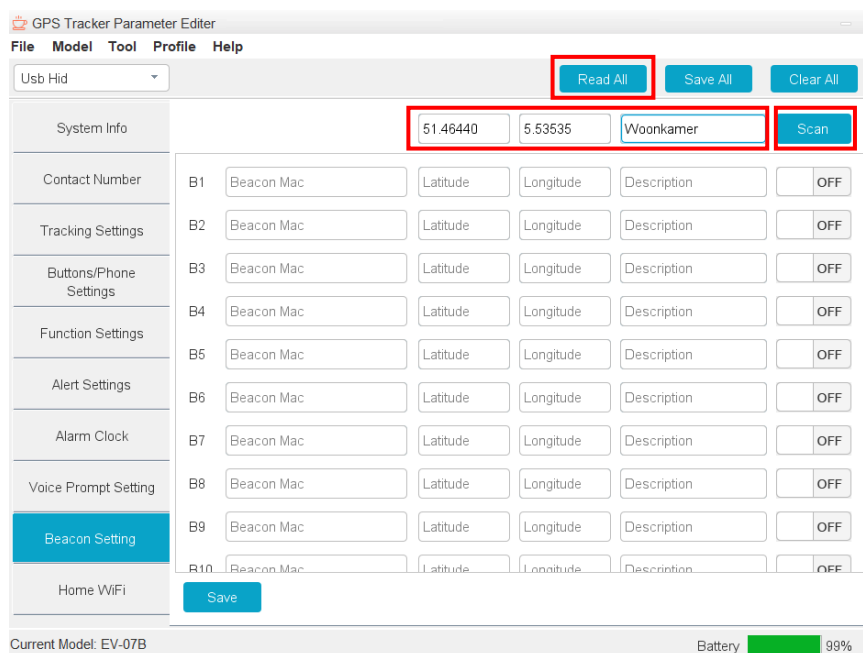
GPS Tracker Parameter Editer

File Model Tool Profile Help

Usb Hid

Read All Save All Clear All

System Info

51.46440 5.53535 Woonkamer Scan

Contact Number

Tracking Settings

Buttons/Phone Settings

Function Settings

Alert Settings

Alarm Clock

Voice Prompt Setting

Beacon Setting

Home WiFi

| | | | | | |
|---|---|---|---|---|---|
| B1 | Beacon Mac | Latitude | Longitude | Description | OFF |
| B2 | Beacon Mac | Latitude | Longitude | Description | OFF |
| B3 | Beacon Mac | Latitude | Longitude | Description | OFF |
| B4 | Beacon Mac | Latitude | Longitude | Description | OFF |
| B5 | Beacon Mac | Latitude | Longitude | Description | OFF |
| B6 | Beacon Mac | Latitude | Longitude | Description | OFF |
| B7 | Beacon Mac | Latitude | Longitude | Description | OFF |
| B8 | Beacon Mac | Latitude | Longitude | Description | OFF |
| B9 | Beacon Mac | Latitude | Longitude | Description | OFF |
| B10 | Beacon Mac | Latitude | Longitude | Description | OFF |

Save

Current Model: EV-07B

Battery 99%